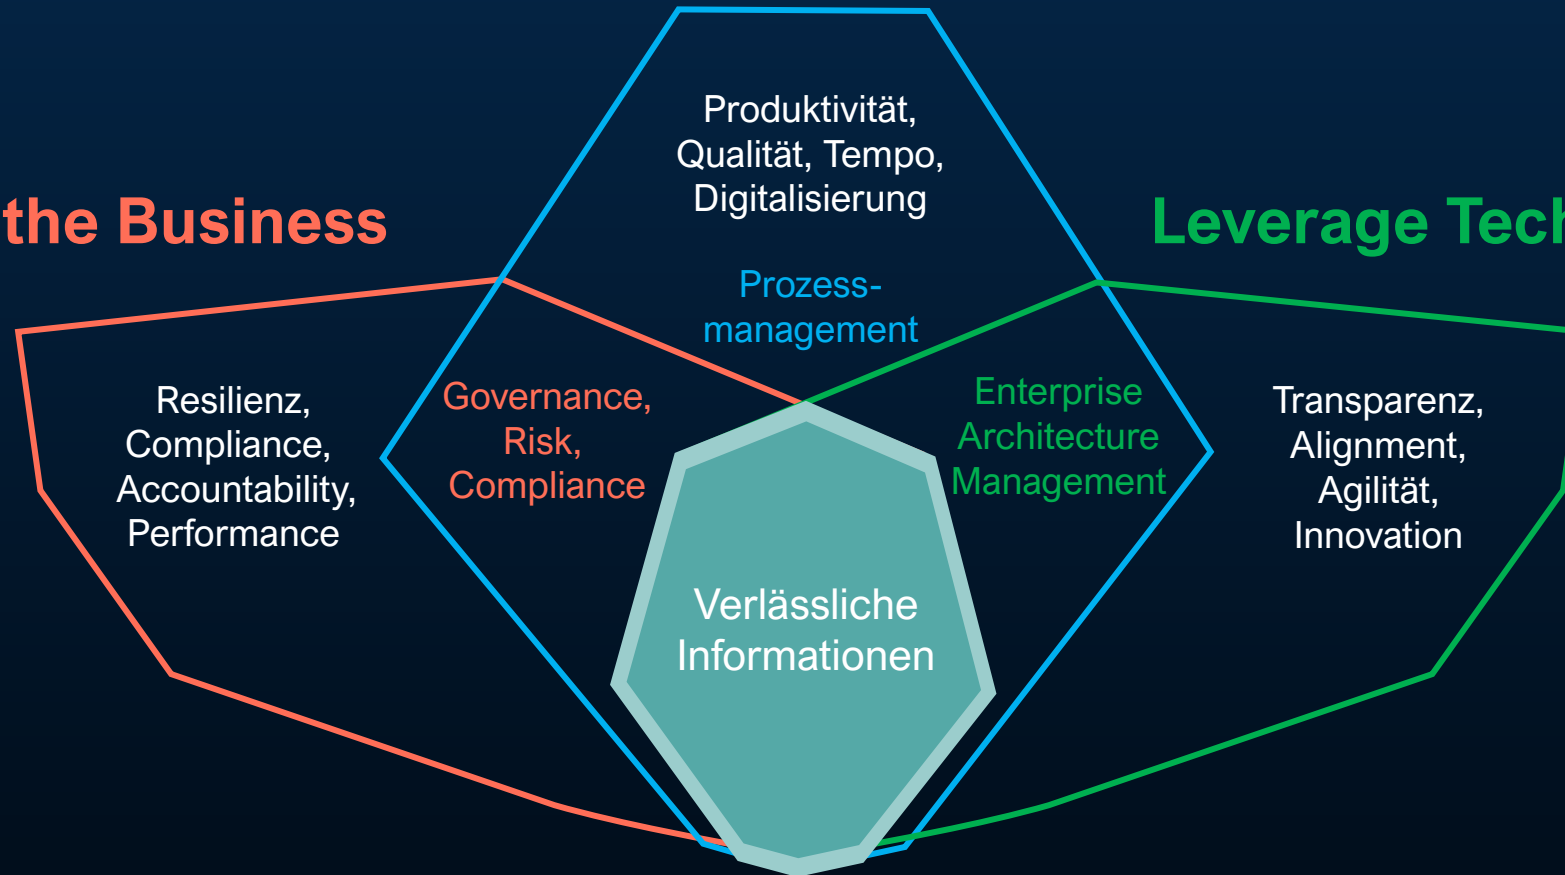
the Business

Produktivität, Qualität, Tempo, Digitalisierung

Leverage Tech

Prozessmanagement

Resilienz, Compliance, Accountability, Performance

Governance, Risk, Compliance

Enterprise Architecture Management

Transparenz, Alignment, Agilität, Innovation

Verlässliche Informationen